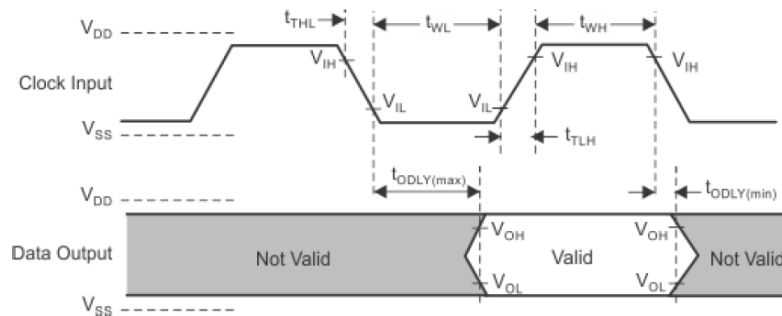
$V_{DD}$
$t_{THL}$
$t_{WL}$
$t_{WH}$
$V_{IH}$
$V_{IH}$
$V_{IH}$
Clock Input
$V_{IL}$
$V_{IL}$
$V_{SS}$
$t_{TLH}$
$t_{ODLY(max)}$
$V_{DD}$
$t_{ODLY(min)}$
$V_{OH}$
$V_{OH}$
Data Output
Not Valid
Valid
Not Valid
$V_{OL}$
$V_{OL}$
$V_{SS}$